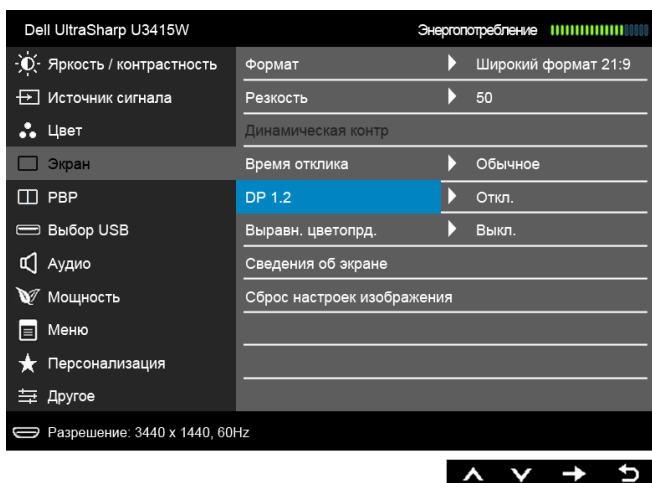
Dell UltraSharp U3415W
Энергопотребление

Яркость / контрастность
Источник сигнала
Цвет
Экран
PBP
Выбор USB
Аудио
Мощность
Меню
Персонализация
Другое

Формат | Широкий формат 21:9
Резкость | 50
Динамическая контр
Время отклика | Обычное
DP 1.2 | Откл.
Выравн. цветопрд. | Выкл.
Сведения об экране
Сброс настроек изображения

Разрешение: 3440 x 1440, 60Hz